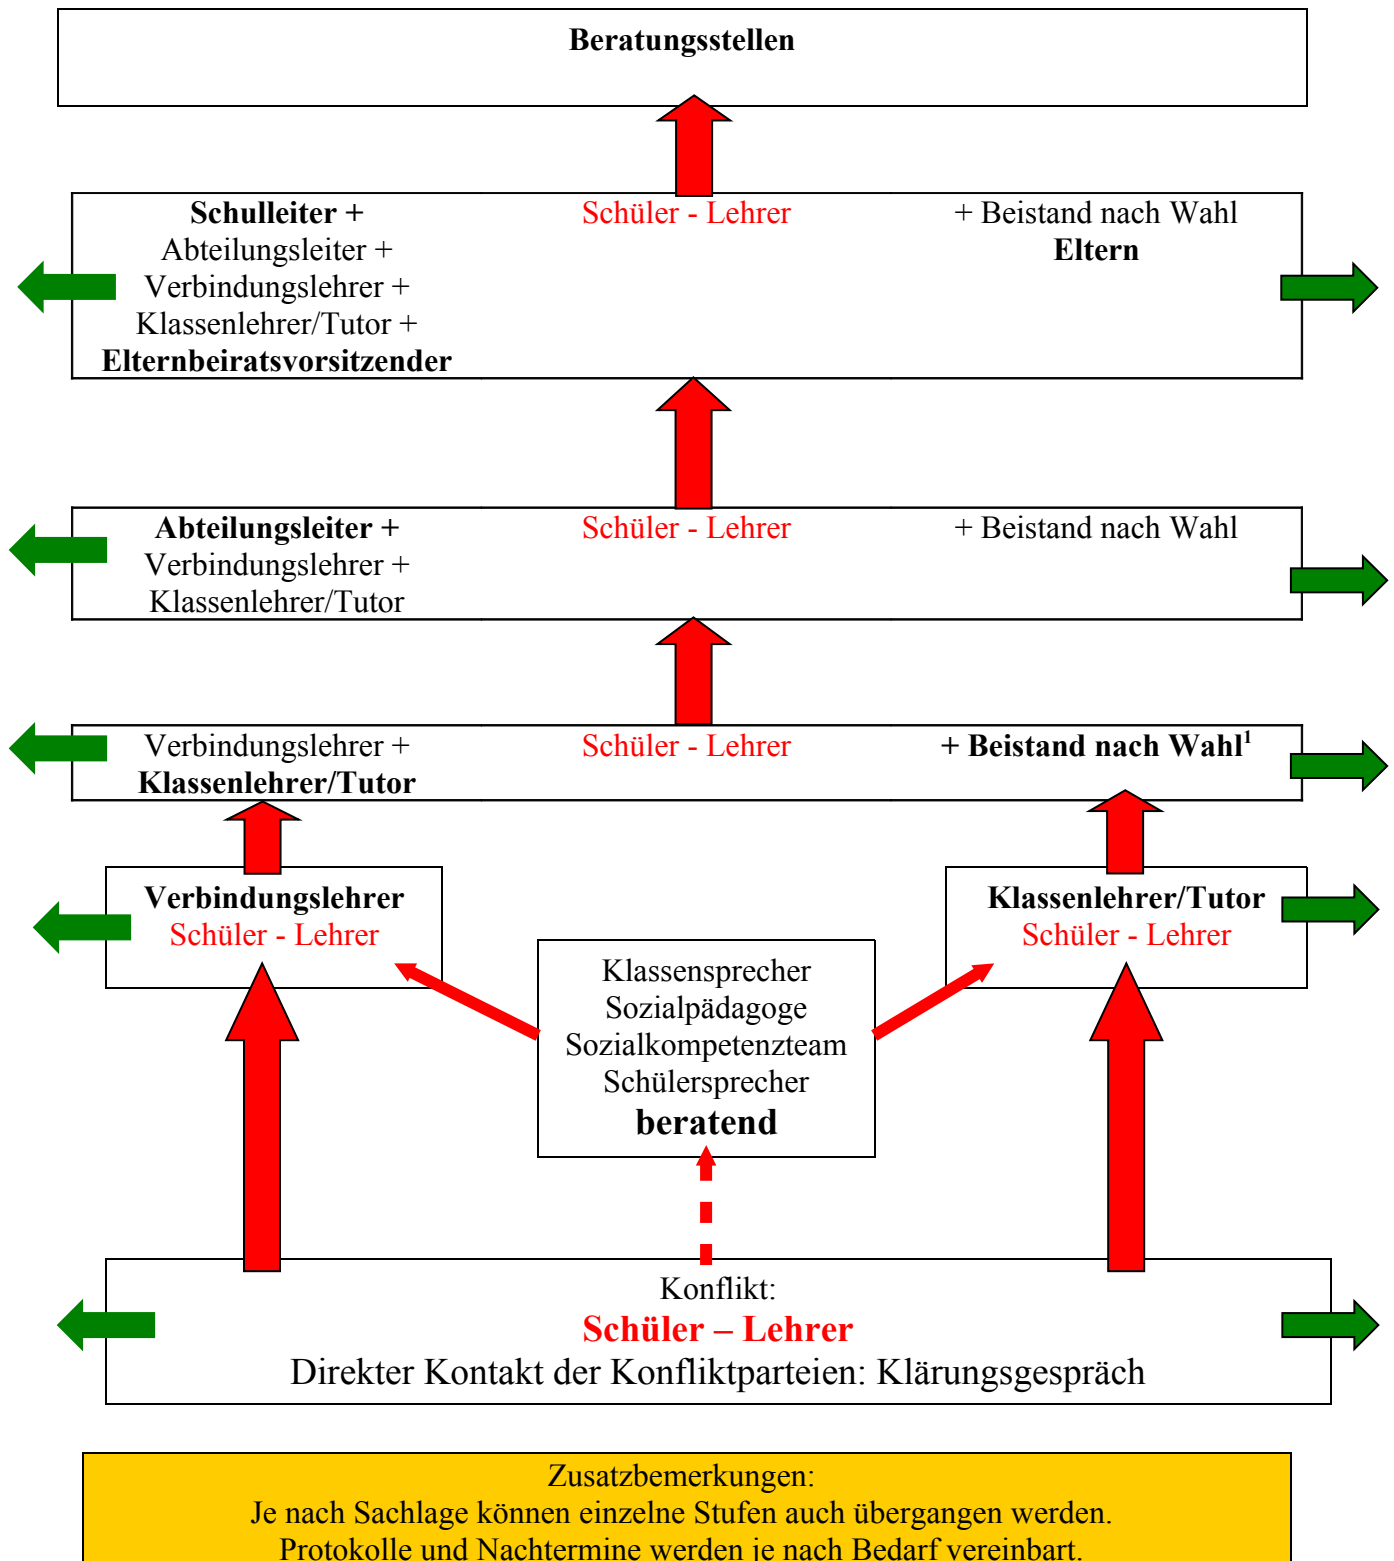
Beratungsstellen

Schulleiter +
Abteilungsleiter +
Verbindungslehrer +
Klassenlehrer/Tutor +
Elternbeiratsvorsitzender

Schüler - Lehrer

+ Beistand nach Wahl
Eltern

Abteilungsleiter +
Verbindungslehrer +
Klassenlehrer/Tutor

Schüler - Lehrer

+ Beistand nach Wahl

Verbindungslehrer +
Klassenlehrer/Tutor

Schüler - Lehrer

+ Beistand nach Wahl$^1$

Verbindungslehrer
Schüler - Lehrer

Klassenlehrer/Tutor
Schüler - Lehrer

Klassensprecher
Sozialpädagoge
Sozialkompetenzteam
Schülersprecher
beratend

Konflikt:
Schüler – Lehrer
Direkter Kontakt der Konfliktparteien: Klärungsgespräch

Zusatzbemerkungen:
Je nach Sachlage können einzelne Stufen auch übergangen werden.
Protokolle und Nachtermine werden je nach Bedarf vereinbart.